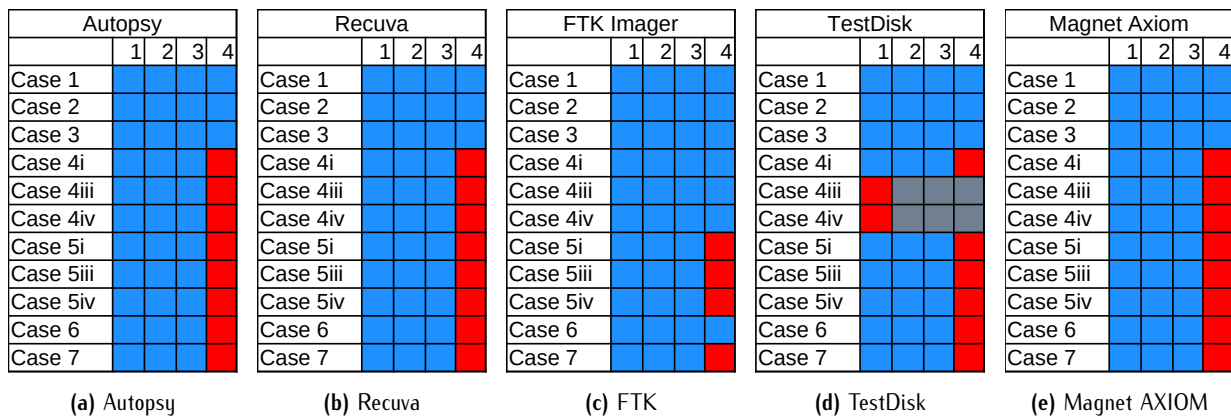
| Autopsy | 1 | 2 | 3 | 4 |
|---|---|---|---|---|
| Case 1 | | | | |
| Case 2 | | | | |
| Case 3 | | | | |
| Case 4i | | | | |
| Case 4iii | | | | |
| Case 4iv | | | | |
| Case 5i | | | | |
| Case 5iii | | | | |
| Case 5iv | | | | |
| Case 6 | | | | |
| Case 7 | | | | |

(a) Autopsy

| Recuva | 1 | 2 | 3 | 4 |
|---|---|---|---|---|
| Case 1 | | | | |
| Case 2 | | | | |
| Case 3 | | | | |
| Case 4i | | | | |
| Case 4iii | | | | |
| Case 4iv | | | | |
| Case 5i | | | | |
| Case 5iii | | | | |
| Case 5iv | | | | |
| Case 6 | | | | |
| Case 7 | | | | |

(b) Recuva

| FTK Imager | 1 | 2 | 3 | 4 |
|---|---|---|---|---|
| Case 1 | | | | |
| Case 2 | | | | |
| Case 3 | | | | |
| Case 4i | | | | |
| Case 4iii | | | | |
| Case 4iv | | | | |
| Case 5i | | | | |
| Case 5iii | | | | |
| Case 5iv | | | | |
| Case 6 | | | | |
| Case 7 | | | | |

(c) FTK

| TestDisk | 1 | 2 | 3 | 4 |
|---|---|---|---|---|
| Case 1 | | | | |
| Case 2 | | | | |
| Case 3 | | | | |
| Case 4i | | | | |
| Case 4iii | | | | |
| Case 4iv | | | | |
| Case 5i | | | | |
| Case 5iii | | | | |
| Case 5iv | | | | |
| Case 6 | | | | |
| Case 7 | | | | |

(d) TestDisk

| Magnet Axiom | 1 | 2 | 3 | 4 |
|---|---|---|---|---|
| Case 1 | | | | |
| Case 2 | | | | |
| Case 3 | | | | |
| Case 4i | | | | |
| Case 4iii | | | | |
| Case 4iv | | | | |
| Case 5i | | | | |
| Case 5iii | | | | |
| Case 5iv | | | | |
| Case 6 | | | | |
| Case 7 | | | | |

(e) Magnet AXIOM